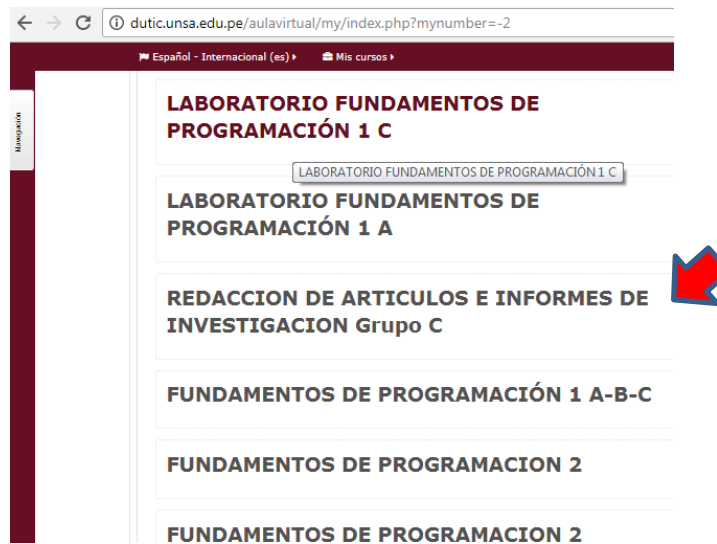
dutic.unsa.edu.pe/aulavirtual/my/index.php?mynumber=-2

Español - Internacional (es) ▸ Mis cursos ▸

Navegación

LABORATORIO FUNDAMENTOS DE PROGRAMACIÓN 1 C

LABORATORIO FUNDAMENTOS DE PROGRAMACIÓN 1 C

LABORATORIO FUNDAMENTOS DE PROGRAMACIÓN 1 A

REDACCION DE ARTICULOS E INFORMES DE INVESTIGACION Grupo C

FUNDAMENTOS DE PROGRAMACIÓN 1 A-B-C

FUNDAMENTOS DE PROGRAMACION 2

FUNDAMENTOS DE PROGRAMACION 2